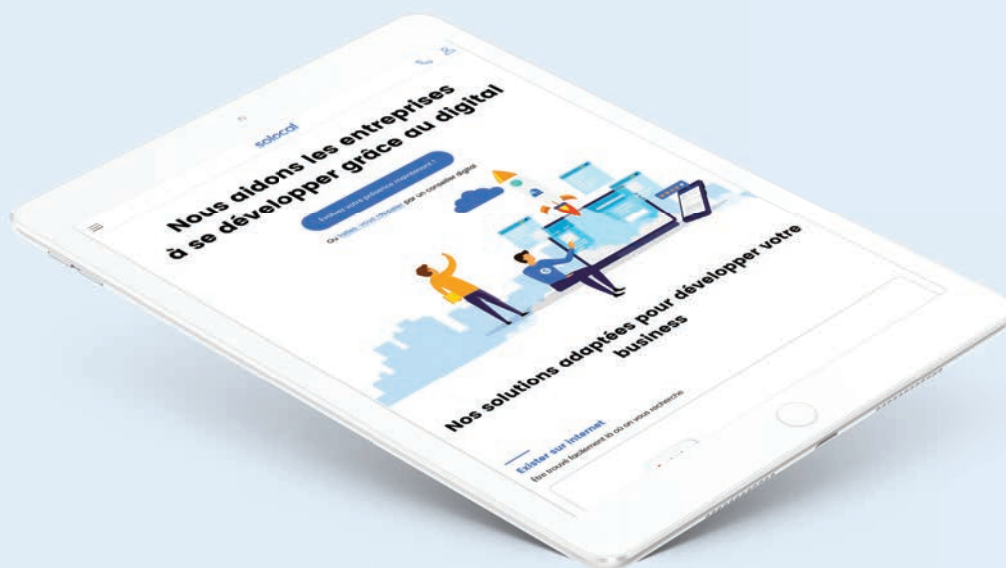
solocal

Nous aidons les entreprises à se développer grâce au digital

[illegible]

Ou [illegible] par un conseiller digital

Nos solutions adaptées pour développer votre business

Exister sur internet

Être trouvé facilement là où on vous recherche